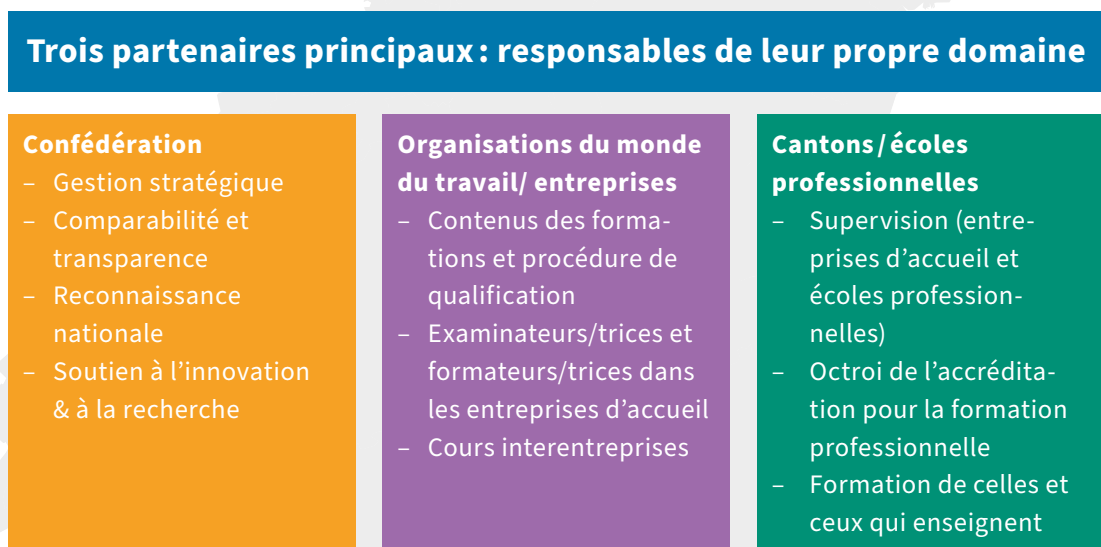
Trois partenaires principaux : responsables de leur propre domaine

Confédération
– Gestion stratégique
– Comparabilité et transparence
– Reconnaissance nationale
– Soutien à l'innovation & à la recherche

Organisations du monde du travail/ entreprises
– Contenus des formations et procédure de qualification
– Examinateurs/trices et formateurs/trices dans les entreprises d'accueil
– Cours interentreprises

Cantons / écoles professionnelles
– Supervision (entreprises d'accueil et écoles professionnelles)
– Octroi de l'accréditation pour la formation professionnelle
– Formation de celles et ceux qui enseignent